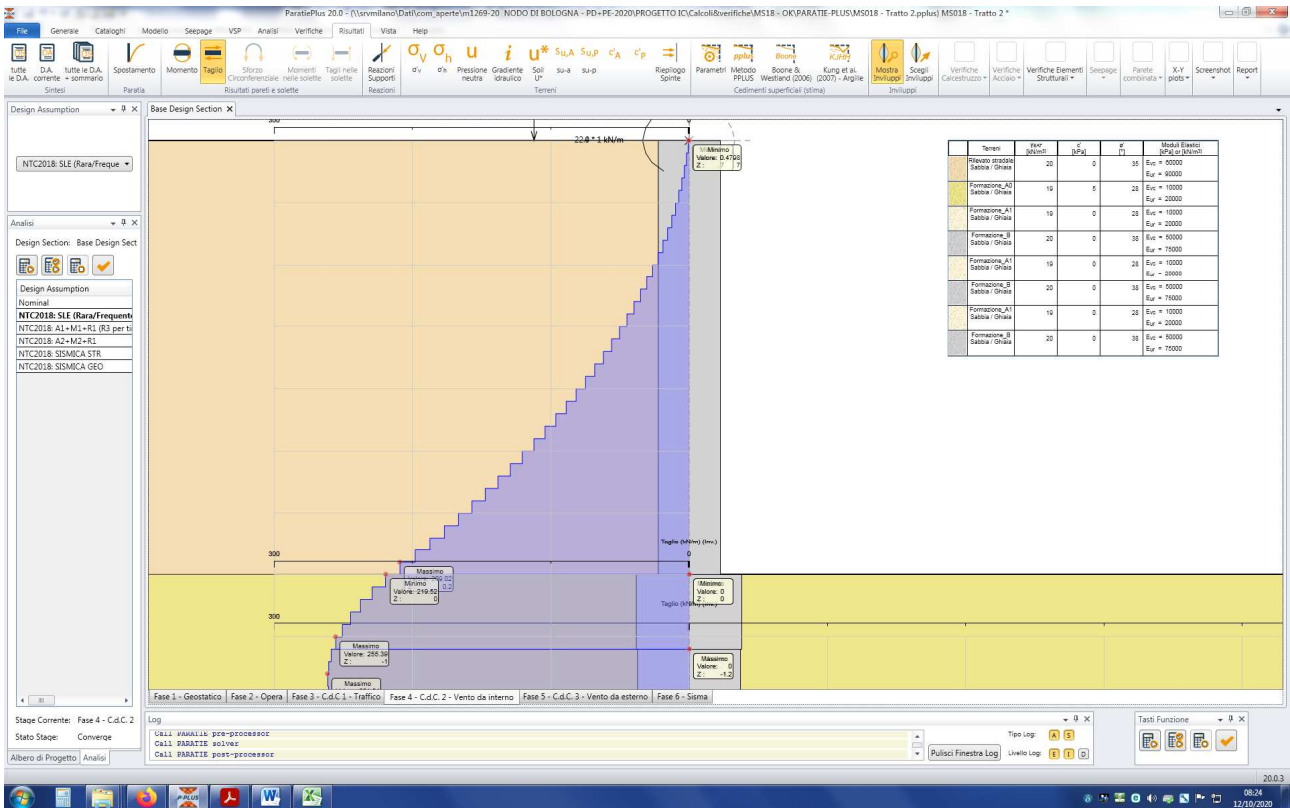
ParatiePlus 20.0 - (\\srvmilano\Dati\com_aperte\m1269-20 NODO DI BOLOGNA - PD+PE-2020\PROGETTO IC\Calcoli&verifiche\MS18 - OK\PARATIE-PLUS\MS018 - Tratto 2.pplus) MS018 - Tratto 2 *

File Generale Cataloghi Modello Seepage VSP Analisi Verifiche Risultati Vista Help

tutte le D.A. | D.A. corrente | tutte le D.A. + sommario | Sintesi | Spostamento | Paratia | Momento | Taglio | Sforzo Circonferenziale | Momenti nelle solette | Tagli nelle solette | Risultati pareti e solette | Reazioni Supporti | Reazioni | $\sigma'_v$ | $\sigma'_h$ | Pressione neutra | Gradiente idraulico | Soil U* | su-a | su-p | Terreni | Riepilogo Spinte | Parametri PPLUS | Metodo PPLUS | Boone & Westland (2006) | Kung et aL (2007) - Argille | Cedimenti superficiali (stima) | Mostra Inviluppi | Scegli Inviluppi | Inviluppi | Verifiche Calcestruzzo | Verifiche Acciaio | Verifiche Elementi Strutturali | Seepage | Parete combinata | X-Y plots | Screenshot | Report

Design Assumption
NTC2018: SLE (Rara/Freque

Analisi
Design Section: Base Design Sect
Design Assumption
Nominal
NTC2018: SLE (Rara/Frequente
NTC2018: A1+M1+R1 (R3 per ti
NTC2018: A2+M2+R1
NTC2018: SISMICA STR
NTC2018: SISMICA GEO

Stage Corrente: Fase 4 - C.d.C. 2
Stato Stage: Converge
Albero di Progetto | Analisi

Base Design Section

300
22.0 * 1 kN/m
Minimo
Valore: 0.4798
Z: ?

| Terreni | $\gamma_{sat}$ [kN/m³] | c' [kPa] | φ' [°] | Moduli Elastici [kPa] or [kN/m³] |
|---|---|---|---|---|
| Rilevato stradale Sabbia / Ghiaia | 20 | 0 | 35 | Evc = 50000 Eur = 90000 |
| Formazione_A0 Sabbia / Ghiaia | 19 | 5 | 28 | Evc = 10000 Eur = 20000 |
| Formazione_A1 Sabbia / Ghiaia | 19 | 0 | 28 | Evc = 10000 Eur = 20000 |
| Formazione_B Sabbia / Ghiaia | 20 | 0 | 38 | Evc = 50000 Eur = 75000 |
| Formazione_A1 Sabbia / Ghiaia | 19 | 0 | 28 | Evc = 10000 Eur = 20000 |
| Formazione_B Sabbia / Ghiaia | 20 | 0 | 38 | Evc = 50000 Eur = 75000 |
| Formazione_A1 Sabbia / Ghiaia | 19 | 0 | 28 | Evc = 10000 Eur = 20000 |
| Formazione_B Sabbia / Ghiaia | 20 | 0 | 38 | Evc = 50000 Eur = 75000 |

Taglio (kN/m) (Inv.)
300
0
Massimo
Valore: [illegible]
Z: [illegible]
Minimo
Valore: 219.52
Z: 0
Minimo
Valore: 0
Z: 0
Taglio (kN/m) (Inv.)
300
Massimo
Valore: 255.39
Z: -1
Massimo
Valore: 0
Z: -1.2
Massimo

Fase 1 - Geostatico | Fase 2 - Opera | Fase 3 - C.d.C. 1 - Traffico | Fase 4 - C.d.C. 2 - Vento da interno | Fase 5 - C.d.C. 3 - Vento da esterno | Fase 6 - Sisma

Log
Call PARATIE pre-processor
Call PARATIE solver
Call PARATIE post-processor
Pulisci Finestra Log
Tipo Log: A S
Livello Log: E I D

Tasti Funzione

20.0.3
08:24
12/10/2020